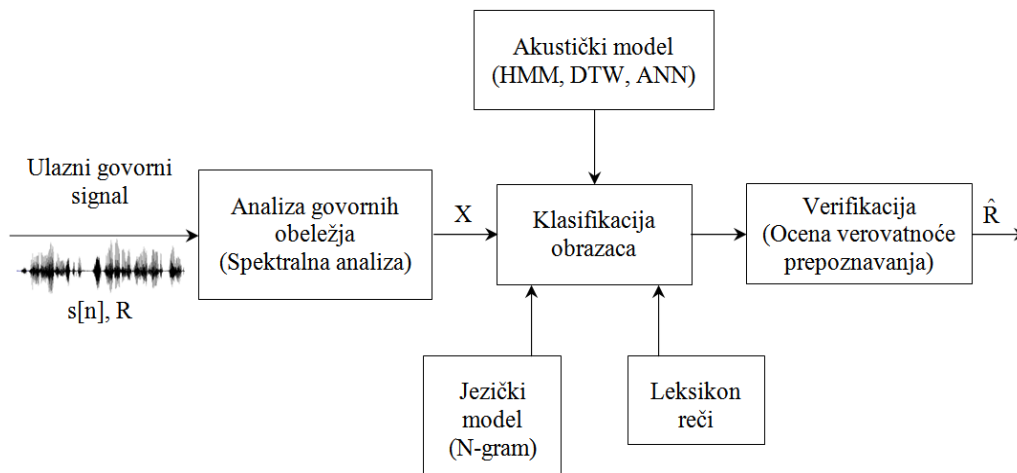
Akustički model (HMM, DTW, ANN)

Ulazni govorni signal

s[n], R

Analiza govornih obeležja (Spektralna analiza)

X

Klasifikacija obrazaca

Verifikacija (Ocena verovatnoće prepoznavanja)

$\hat{R}$

Jezički model (N-gram)

Leksikon reči